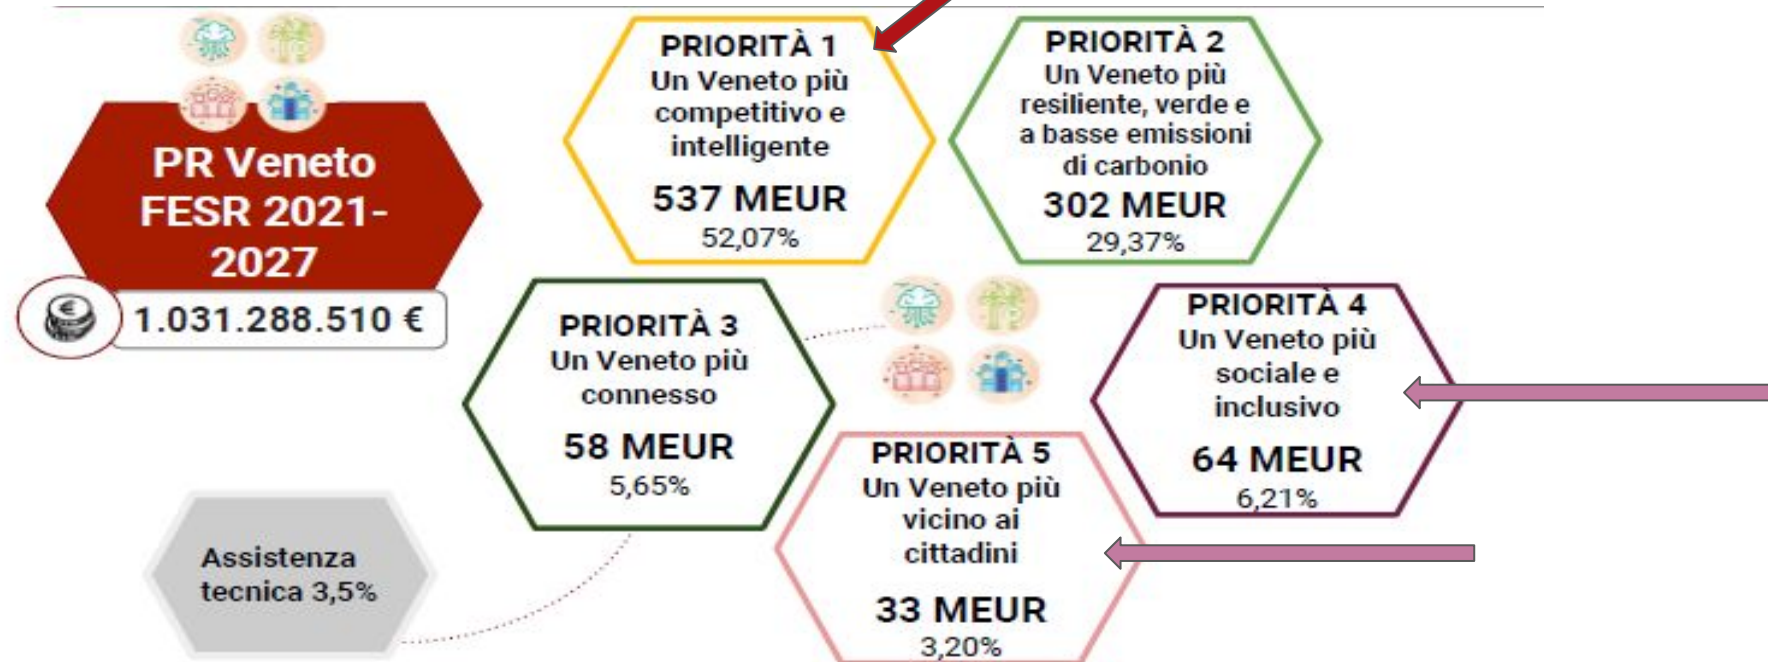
PR Veneto FESR 2021-2027

1.031.288.510 €

PRIORITÀ 1
Un Veneto più competitivo e intelligente
537 MEUR
52,07%

PRIORITÀ 2
Un Veneto più resiliente, verde e a basse emissioni di carbonio
302 MEUR
29,37%

PRIORITÀ 3
Un Veneto più connesso
58 MEUR
5,65%

PRIORITÀ 4
Un Veneto più sociale e inclusivo
64 MEUR
6,21%

PRIORITÀ 5
Un Veneto più vicino ai cittadini
33 MEUR
3,20%

Assistenza tecnica 3,5%